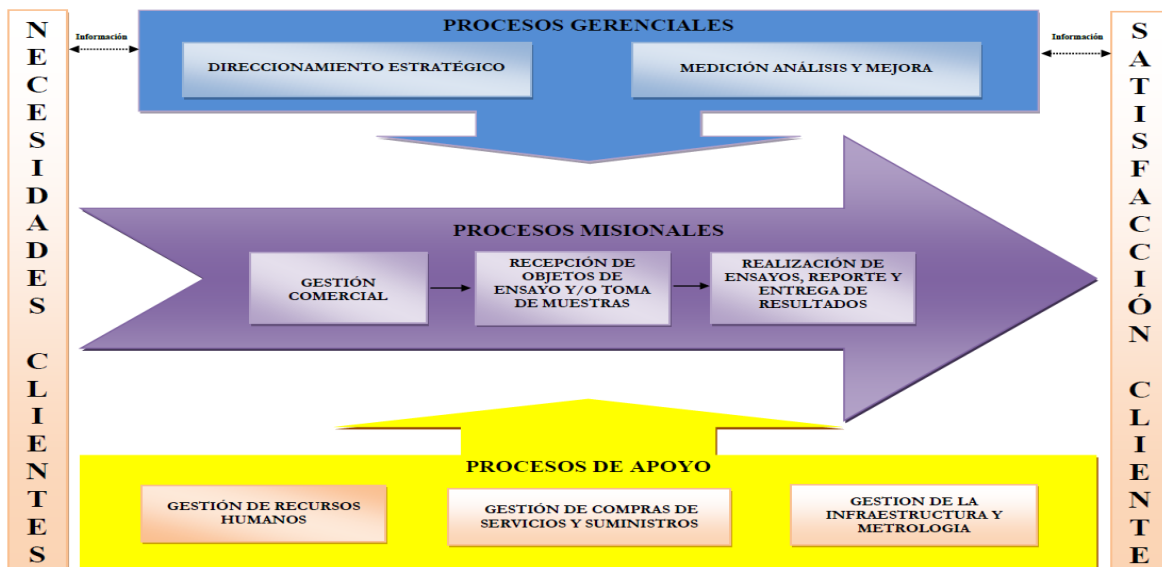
NECESIDADES CLIENTES

Información

PROCESOS GERENCIALES

DIRECCIONAMIENTO ESTRATÉGICO

MEDICIÓN ANÁLISIS Y MEJORA

Información

SATISFACCIÓN CLIENTE

PROCESOS MISIONALES

GESTIÓN COMERCIAL

RECEPCIÓN DE OBJETOS DE ENSAYO Y/O TOMA DE MUESTRAS

REALIZACIÓN DE ENSAYOS, REPORTE Y ENTREGA DE RESULTADOS

PROCESOS DE APOYO

GESTIÓN DE RECURSOS HUMANOS

GESTIÓN DE COMPRAS DE SERVICIOS Y SUMINISTROS

GESTION DE LA INFRAESTRUCTURA Y METROLOGIA